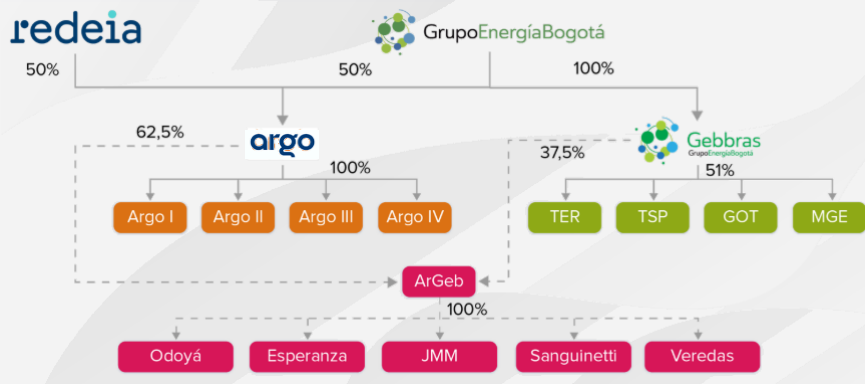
redeia

GrupoEnergíaBogotá

50%

50%

100%

62,5%

argo

Gebbras
GrupoEnergíaBogotá

37,5%

100%

51%

Argo I

Argo II

Argo III

Argo IV

TER

TSP

GOT

MGE

ArGeb

100%

Odoyá

Esperanza

JMM

Sanguinetti

Veredas